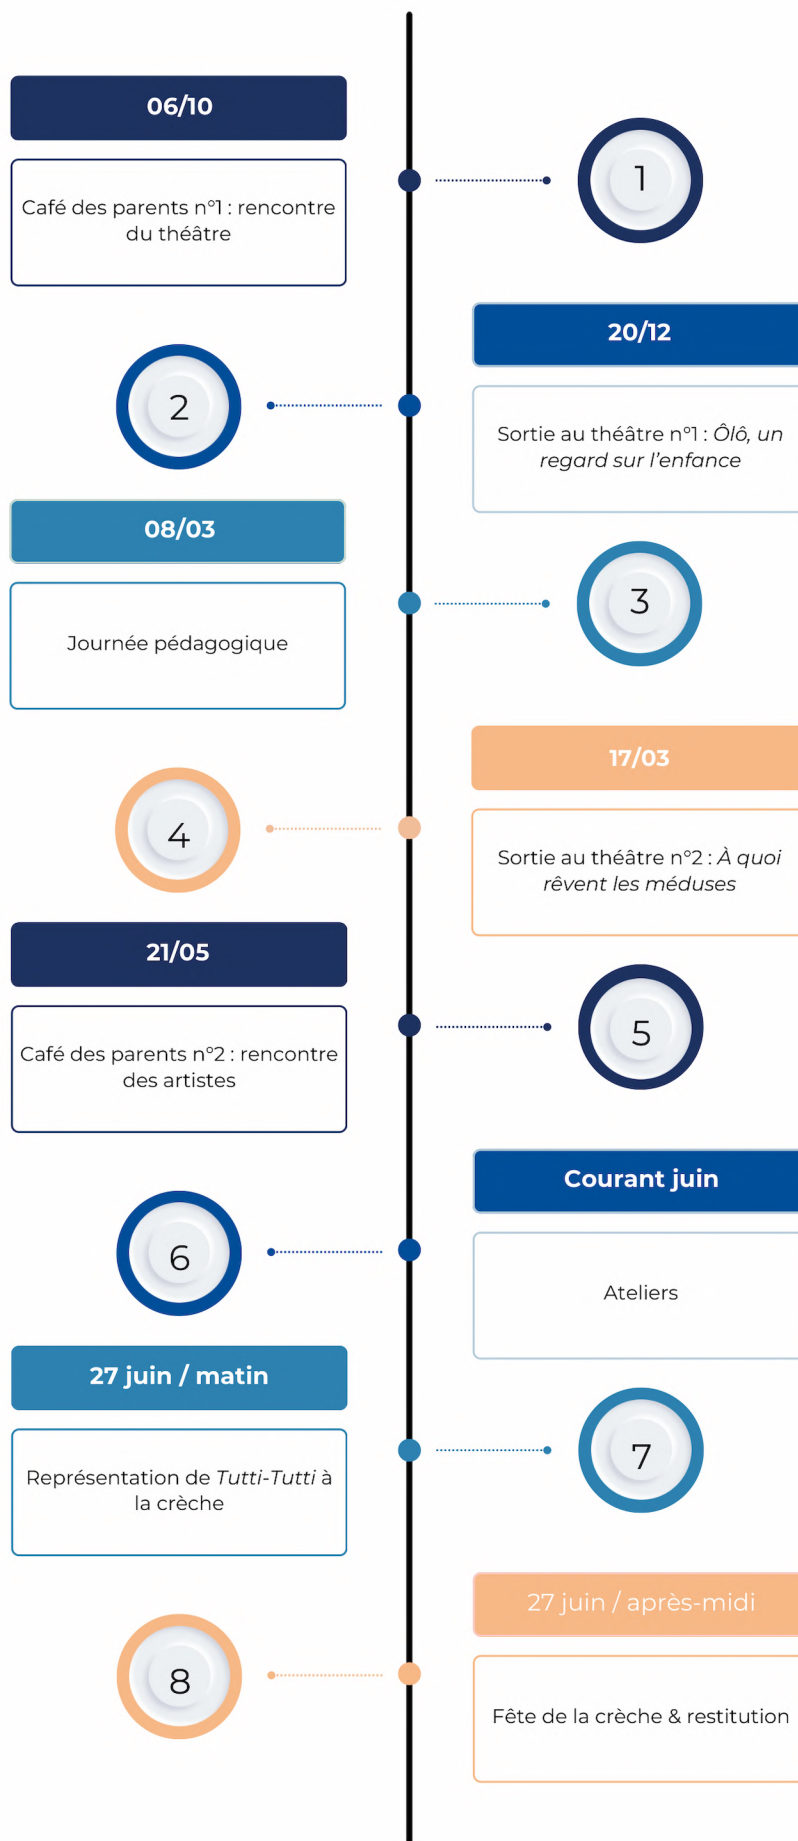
06/10

Café des parents n°1 : rencontre du théâtre

1

20/12

2

Sortie au théâtre n°1 : *Ôlô, un regard sur l'enfance*

08/03

Journée pédagogique

3

17/03

4

Sortie au théâtre n°2 : *À quoi rêvent les méduses*

21/05

Café des parents n°2 : rencontre des artistes

5

Courant juin

6

Ateliers

27 juin / matin

Représentation de *Tutti-Tutti* à la crèche

7

27 juin / après-midi

8

Fête de la crèche & restitution